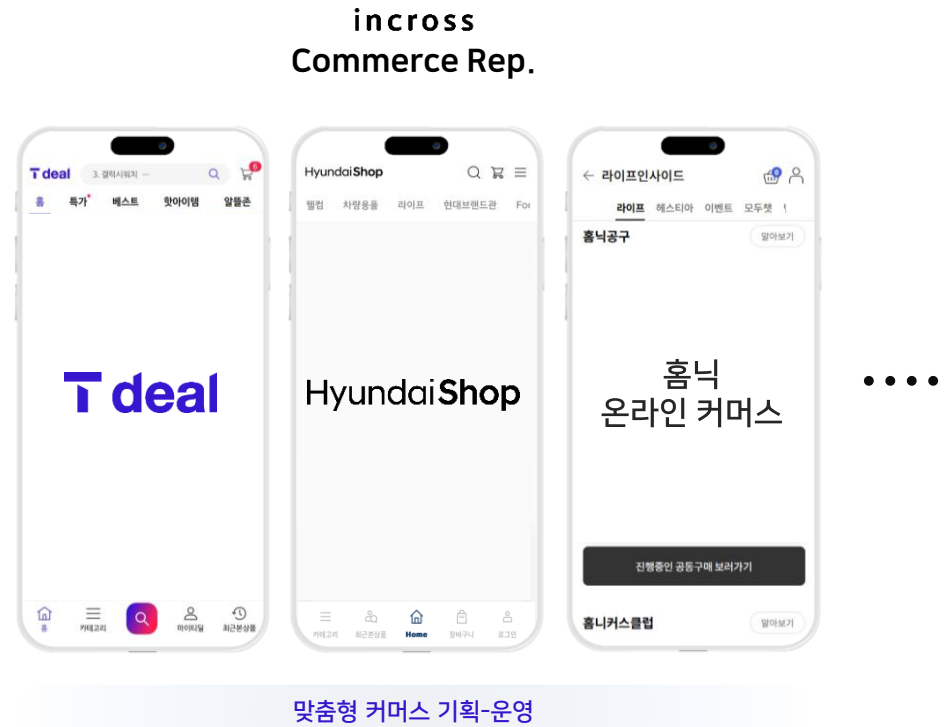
incross
Commerce Rep.

T deal
3. 갤럭시워치 ···
6
홈 특가 베스트 핫아이템 알뜰폰

T deal

홈 카테고리 마이딜 최근본상품

HyundaiShop
웰컴 차량용품 라이프 현대브랜드관 For

HyundaiShop

카테고리 최근본상품 Home 장바구니 로그인

← 라이프인사이드
라이프 헤스티아 이벤트 모두챗
홈닉공구 알아보기

홈닉
온라인 커머스

진행중인 공동구매 보러가기
홈니커스클럽 알아보기

····

맞춤형 커머스 기획-운영